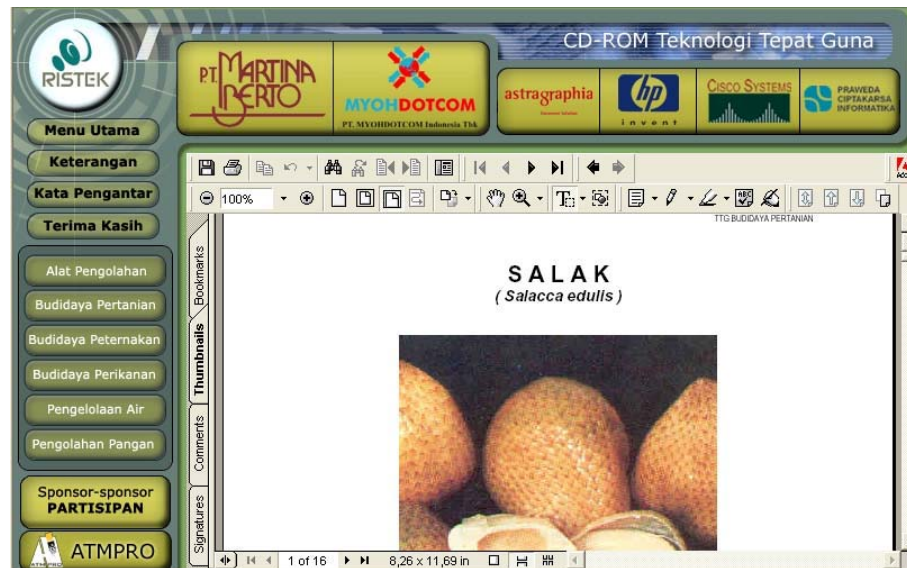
RISTEK

PT. MARTINA BERTO

MYOHDOTCOM
PT. MYOHDOTCOM Indonesia Tbk

CD-ROM Teknologi Tepat Guna

astragraphia

hp
invent

CISCO SYSTEMS

PRAWEDA CIPTAKARSA INFORMATIKA

Menu Utama
Keterangan
Kata Pengantar
Terima Kasih

Alat Pengolahan
Budidaya Pertanian
Budidaya Peternakan
Budidaya Perikanan
Pengelolaan Air
Pengolahan Pangan

Sponsor-sponsor PARTISIPAN

ATMPRO

100%

Bookmarks
Thumbnails
Comments
Signatures

TTG BUDIDAYA PERTANIAN

SALAK
( Salacca edulis )

1 of 16
8,26 x 11,69 in